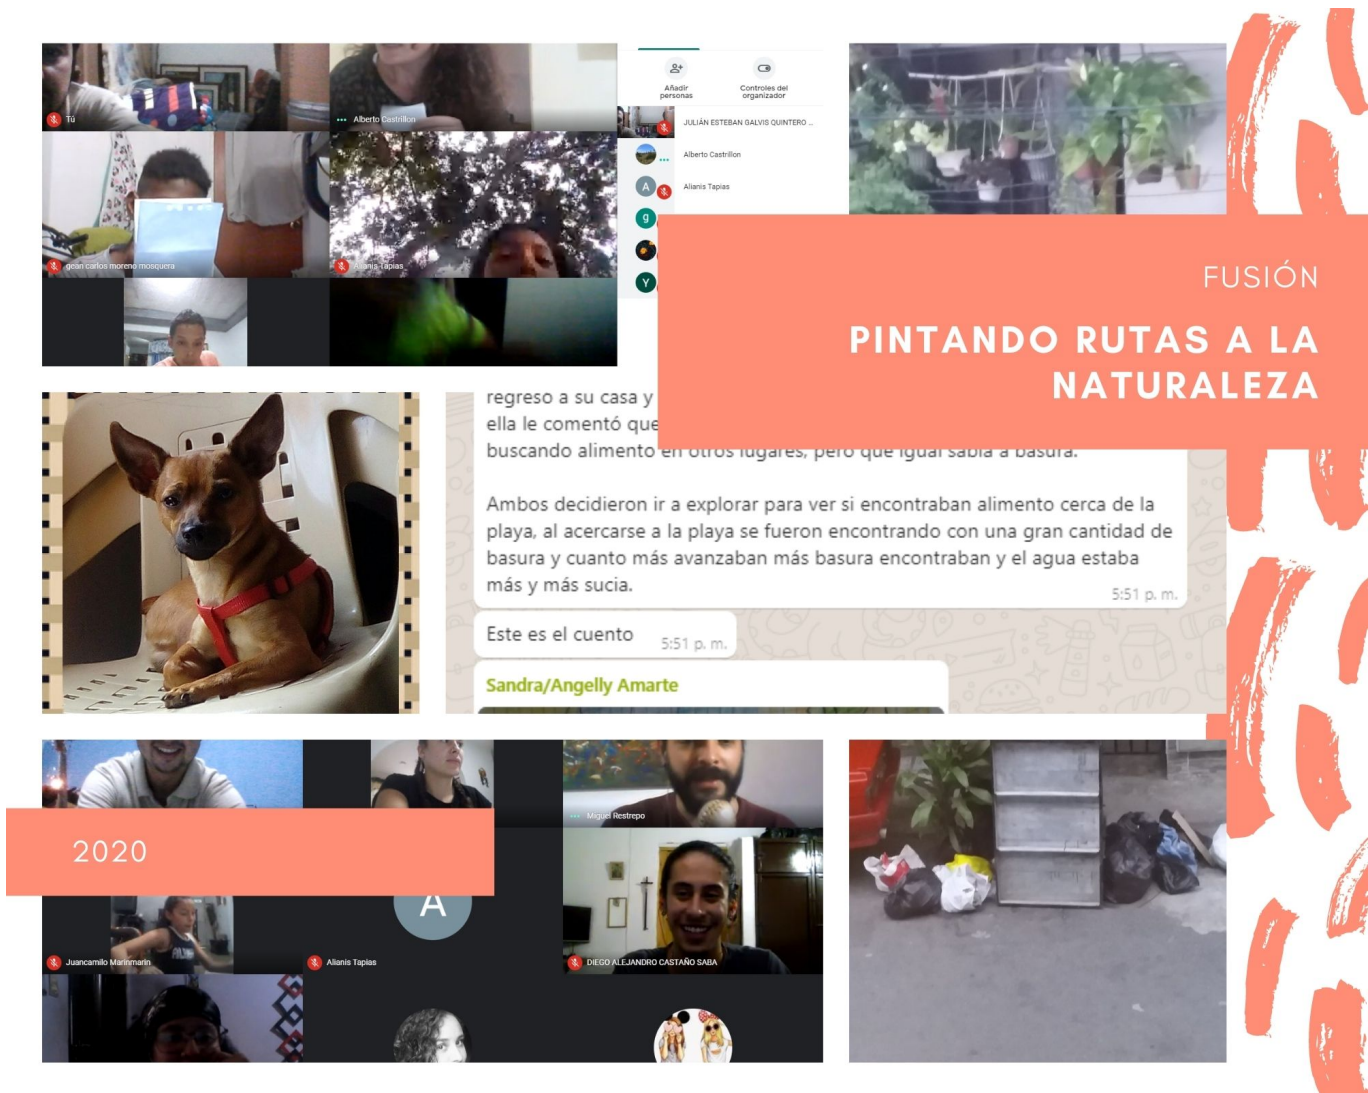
Tú

Alberto Castrillon

gean carlos moreno mosquera

Alianis Tapias

Añadir personas

Controles del organizador

JULIÁN ESTEBAN GALVIS QUINTERO ...

Alberto Castrillon

Alianis Tapias

A

g

Y

FUSIÓN

PINTANDO RUTAS A LA NATURALEZA

regreso a su casa y ella le comentó que buscando alimento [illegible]

Ambos decidieron ir a explorar para ver si encontraban alimento cerca de la playa, al acercarse a la playa se fueron encontrando con una gran cantidad de basura y cuanto más avanzaban más basura encontraban y el agua estaba más y más sucia.

5:51 p. m.

Este es el cuento 5:51 p. m.

Sandra/Angelly Amarte

2020

Miguel Restrepo

Juancamilo Marinmarin

Alianis Tapias

A

DIEGO ALEJANDRO CASTAÑO SABA